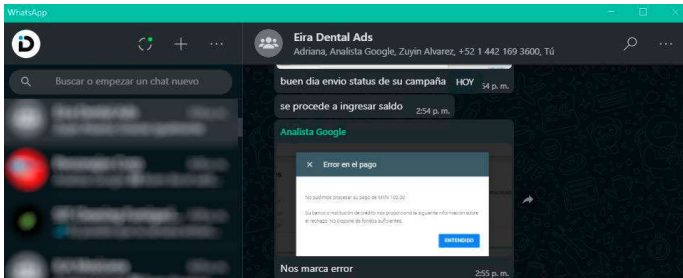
WhatsApp

Buscar o empezar un chat nuevo

Eira Dental Ads
Adriana, Analista Google, Zuyin Alvarez, +52 1 442 169 3600, Tú

buen dia envio status de su campaña HOY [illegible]54 p. m.

se procede a ingresar saldo 2:54 p. m.

Analista Google

Error en el pago

No pudimos procesar su pago de MXN 100.00

Su banco o institución de crédito nos proporcionó la siguiente información sobre el rechazo: No dispone de fondos suficientes.

ENTENDIDO

Nos marca error 2:55 p. m.